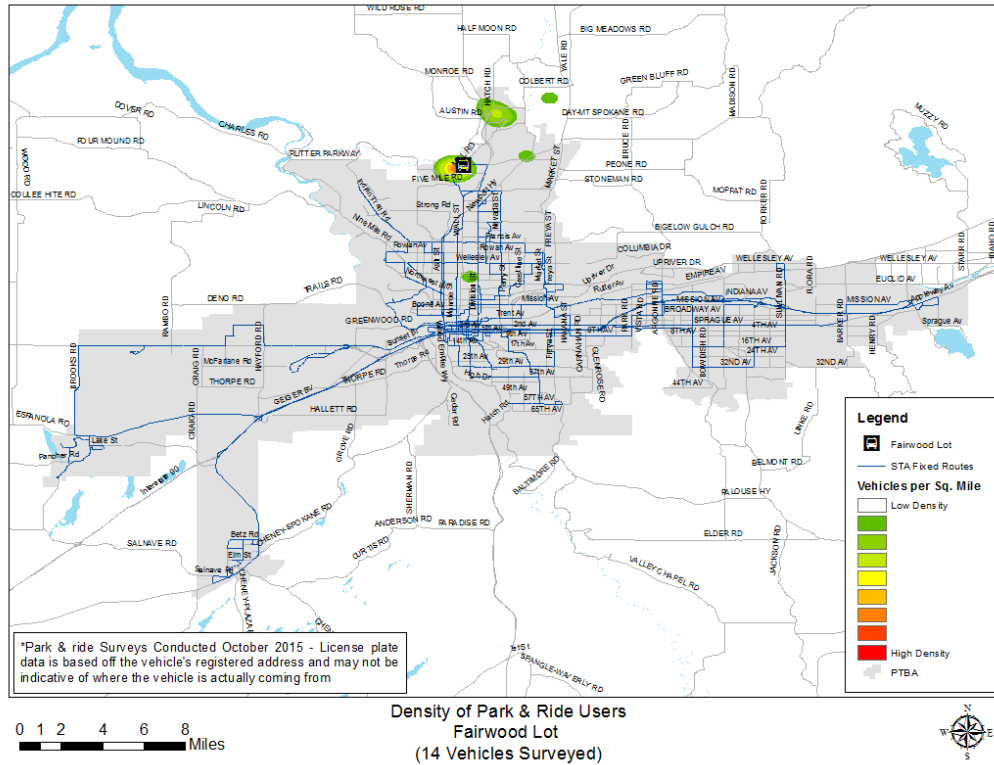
WILD ROSE RD
HALF MOON RD
BIG MEADOWS RD
MONROE RD
COLBERT RD
YALE RD
GREEN BLUFF RD
HATCH RD
AUSTIN RD
DAY-MT SPOKANE RD
MADISON RD
MUZZY RD
DOVER RD
CHARLES RD
FOUR MOUND RD
RUTTER PARKWAY
BRUCE RD
FORKER RD
PEONE RD
WOOD RD
COULEE HITE RD
FIVE MILE RD
MARKET ST
STONEMAN RD
MOFFAT RD
Strong Rd
LINCOLN RD
BIGELOW GULCH RD
Francis Av
Rowan Av
COLUMBIA DR
Wellesley Av
UPRIVER DR
WELLESLEY AV
WELLESLEY AV
EMPIRE AV
EUCLID AV
TRAILS RD
DENO RD
Mission Av
INDIANA AV
MISSION AV
MISSION AV
Trent Av
BROADWAY AV
SPRAGUE AV
Sprague Av
GREENWOOD RD
4TH AV
8TH AV
16TH AV
24TH AV
32ND AV
32ND AV
44TH AV
RAMBO RD
McFarlane Rd
THORPE RD
THORPE RD
29th Av
57TH AV
65TH AV
BROOKS RD
CRAIG RD
HAYFORD RD
GEIGER BV
HALLETT RD
ESPANOLA RD
Lake St
Fancher Rd
Interstate 90
GROVE RD
SHERMAN RD
BALTIMORE RD
BELMONT RD
PALOUSE HY
ANDERSON RD
PARADISE RD
ELDER RD
SALNAVE RD
Betz Rd
Elm St
CURTIS RD
VALLEY CHAPEL RD
JACKSON RD
Salnave Rd
SPANGLE-WAVERLY RD
Legend
Fairwood Lot
STA Fixed Routes
Vehicles per Sq. Mile
Low Density
High Density
PTBA
*Park & ride Surveys Conducted October 2015 - License plate data is based off the vehicle's registered address and may not be indicative of where the vehicle is actually coming from
0 1 2 4 6 8 Miles
Density of Park & Ride Users
Fairwood Lot
(14 Vehicles Surveyed)
N
E
S
W